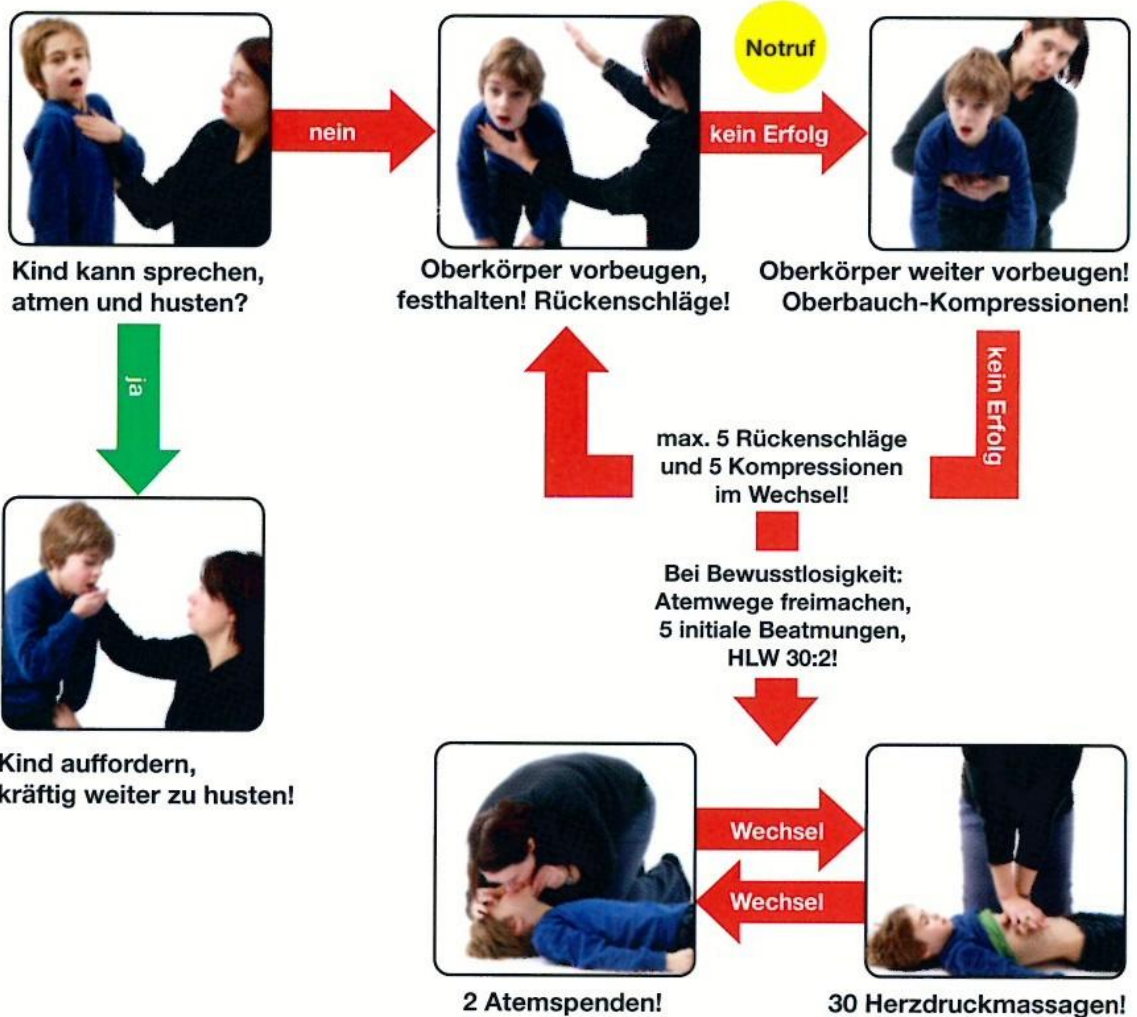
Kind kann sprechen, atmen und husten?

nein

Oberkörper vorbeugen, festhalten! Rückenschläge!

Notruf

kein Erfolg

Oberkörper weiter vorbeugen! Oberbauch-Kompressionen!

ja

kein Erfolg

max. 5 Rückenschläge und 5 Kompressionen im Wechsel!

Bei Bewusstlosigkeit: Atemwege freimachen, 5 initiale Beatmungen, HLW 30:2!

Kind auffordern, kräftig weiter zu husten!

Wechsel

Wechsel

2 Atemspenden!

30 Herzdruckmassagen!